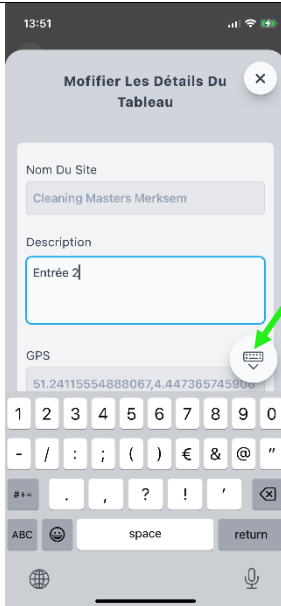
13:51

Mofifier Les Détails Du Tableau

Nom Du Site

Cleaning Masters Merksem

Description

Entrée 2

GPS

51.24115554888067,4.447365745906

1 2 3 4 5 6 7 8 9 0

- / : ; ( ) € & @ "

#+= . , ? ! ' ⌫

ABC space return